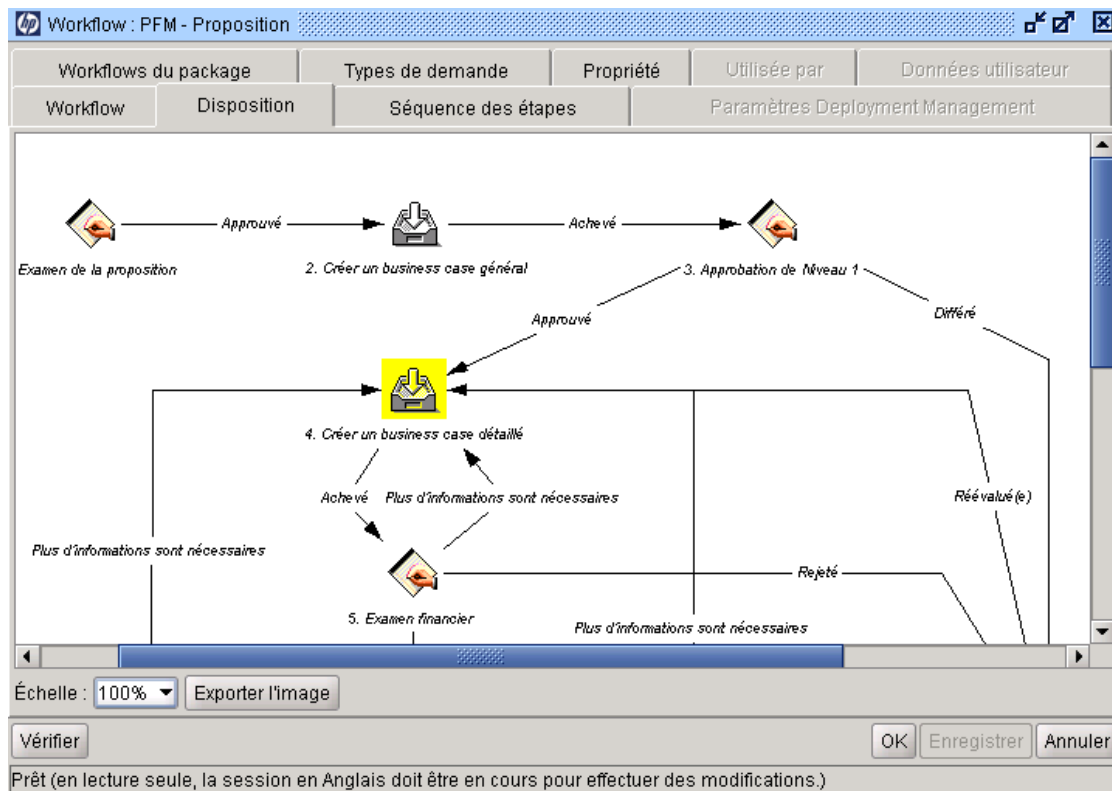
Workflow : PFM - Proposition

Workflows du package | Types de demande | Propriété | Utilisée par | Données utilisateur

Workflow | Disposition | Séquence des étapes | Paramètres Deployment Management

Approuvé

Achevé

Examen de la proposition

2. Créer un business case général

3. Approbation de Niveau 1

Approuvé

Différé

4. Créer un business case détaillé

Achevé

Plus d'informations sont nécessaires

Réévalué(e)

Plus d'informations sont nécessaires

Rejeté

5. Examen financier

Plus d'informations sont nécessaires

Échelle : 100% Exporter l'image

Vérifier

OK Enregistrer Annuler

Prêt (en lecture seule, la session en Anglais doit être en cours pour effectuer des modifications.)